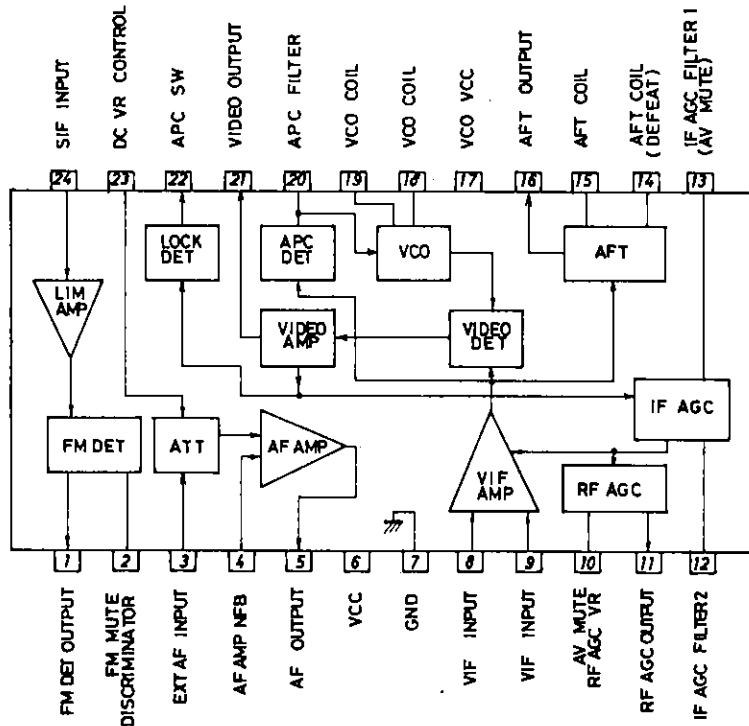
SIF INPUT
DC VR CONTROL
APC SW
VIDEO OUTPUT
APC FILTER
VCO COIL
VCO COIL
VCO VCC
AFT OUTPUT
AFT COIL
AFT COIL (DEFEAT)
IF AGC FILTER 1 (AV MUTE)

24
23
22
21
20
19
18
17
16
15
14
13

LOCK DET
APC DET
VCO
AFT
LIM AMP
VIDEO AMP
VIDEO DET
IF AGC
FM DET
ATT
AF AMP
VIF AMP
RF AGC

1
2
3
4
5
6
7
8
9
10
11
12

FM DET OUTPUT
FM MUTE DISCRIMINATOR
EXT AF INPUT
AF AMP NFB
AF OUTPUT
VCC
GND
VIF INPUT
VIF INPUT
AV MUTE RF AGC VR
RF AGC OUTPUT
IF AGC FILTER2